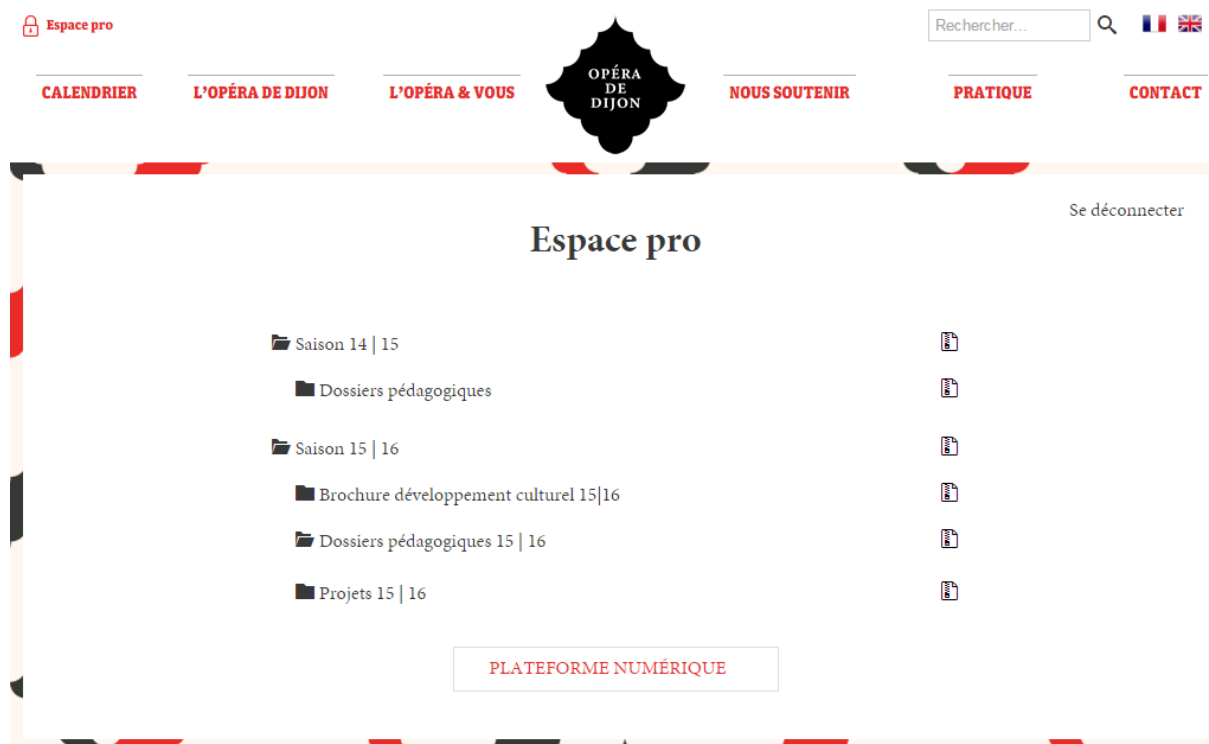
Espace pro

Rechercher...

CALENDRIER
L'OPÉRA DE DIJON
L'OPÉRA & VOUS
OPÉRA DE DIJON
NOUS SOUTENIR
PRATIQUE
CONTACT

Se déconnecter

Espace pro

Saison 14 | 15

Dossiers pédagogiques

Saison 15 | 16

Brochure développement culturel 15|16

Dossiers pédagogiques 15 | 16

Projets 15 | 16

PLATEFORME NUMÉRIQUE